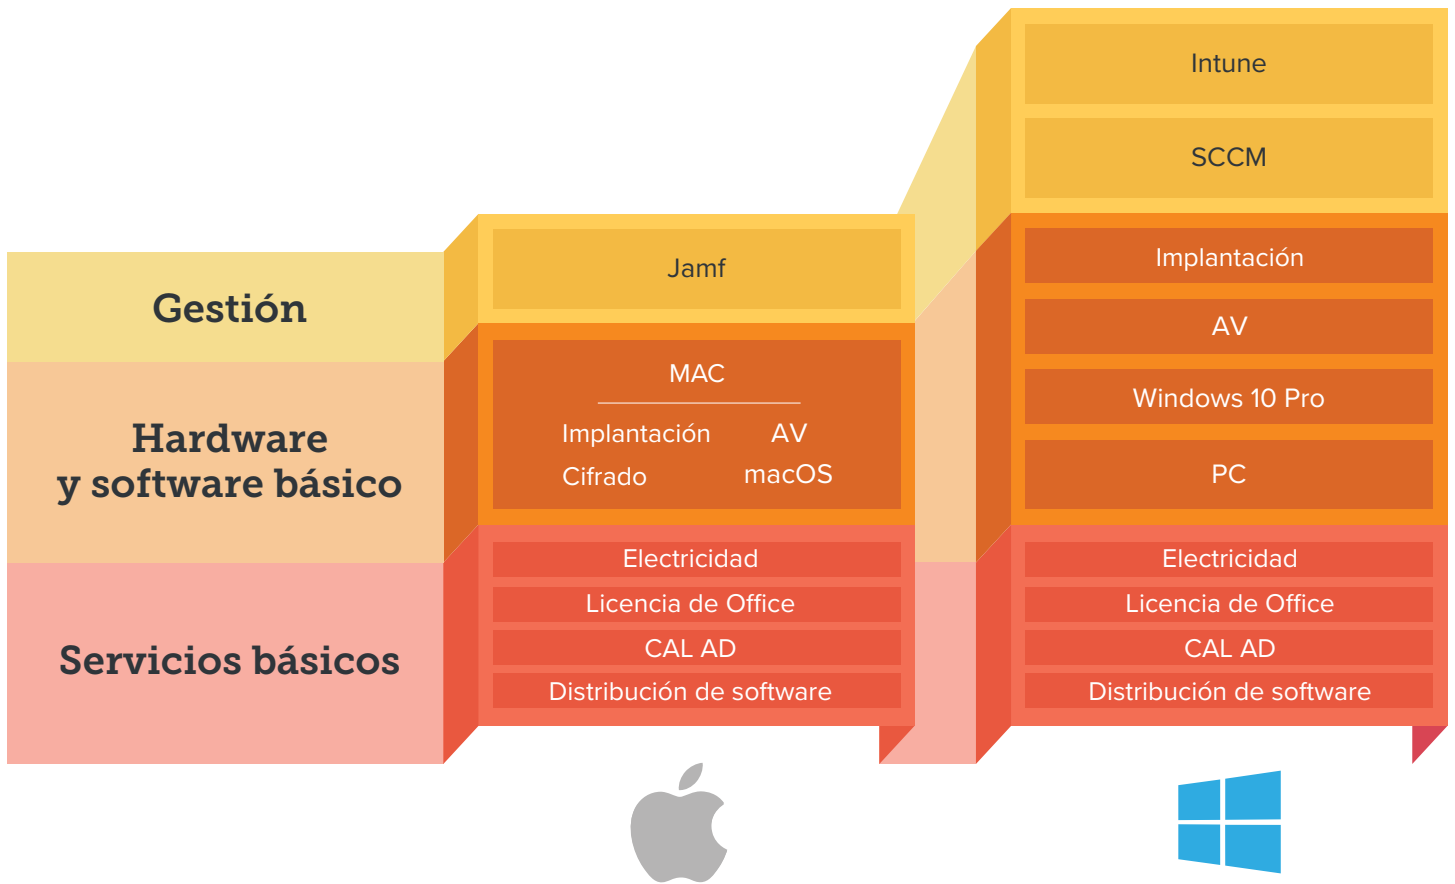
Gestión

Hardware y software básico

Servicios básicos

Jamf

MAC

Implantación AV

Cifrado macOS

Electricidad

Licencia de Office

CAL AD

Distribución de software

Intune

SCCM

Implantación

AV

Windows 10 Pro

PC

Electricidad

Licencia de Office

CAL AD

Distribución de software